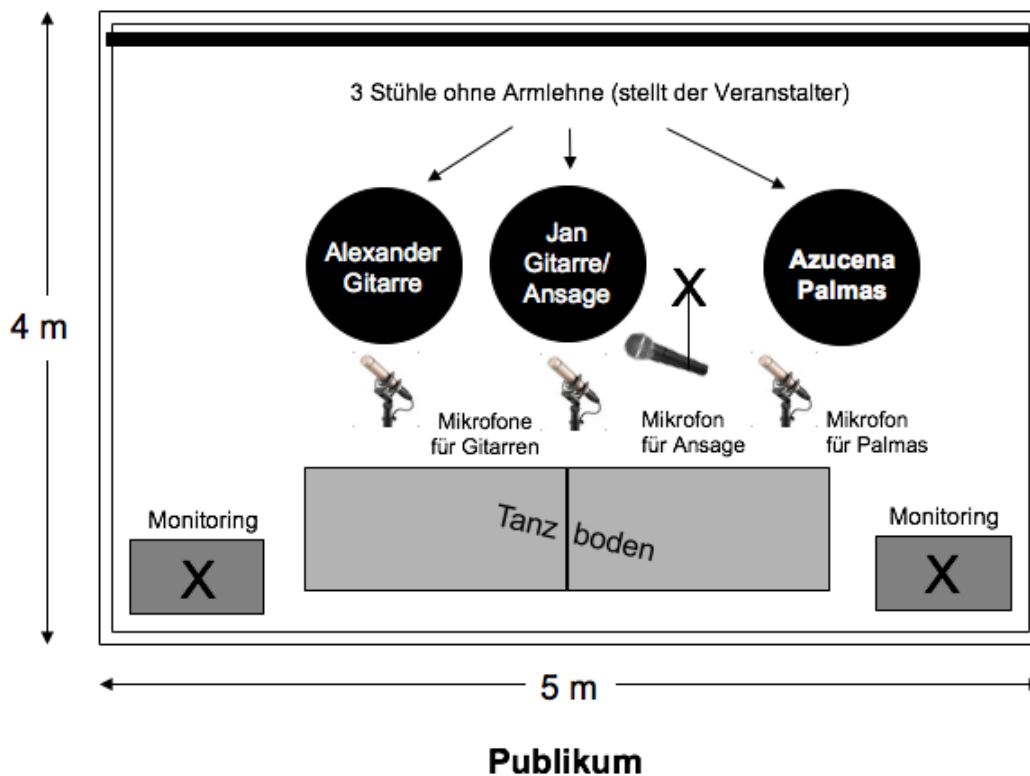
3 Stühle ohne Armlehne (stellt der Veranstalter)

4 m

Alexander Gitarre

Jan Gitarre/ Ansage

X

Azucena Palmas

Mikrofone für Gitarren

Mikrofon für Ansage

Mikrofon für Palmas

Monitoring

X

Tanz boden

Monitoring

X

5 m

Publikum